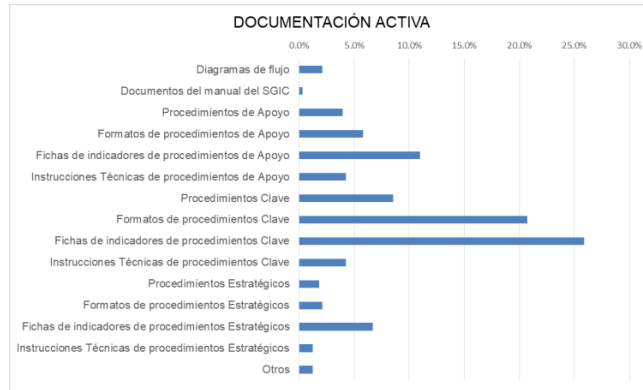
DOCUMENTACIÓN ACTIVA

0.0% 5.0% 10.0% 15.0% 20.0% 25.0% 30.0%

Diagramas de flujo
Documentos del manual del SGIC
Procedimientos de Apoyo
Formatos de procedimientos de Apoyo
Fichas de indicadores de procedimientos de Apoyo
Instrucciones Técnicas de procedimientos de Apoyo
Procedimientos Clave
Formatos de procedimientos Clave
Fichas de indicadores de procedimientos Clave
Instrucciones Técnicas de procedimientos Clave
Procedimientos Estratégicos
Formatos de procedimientos Estratégicos
Fichas de indicadores de procedimientos Estratégicos
Instrucciones Técnicas de procedimientos Estratégicos
Otros